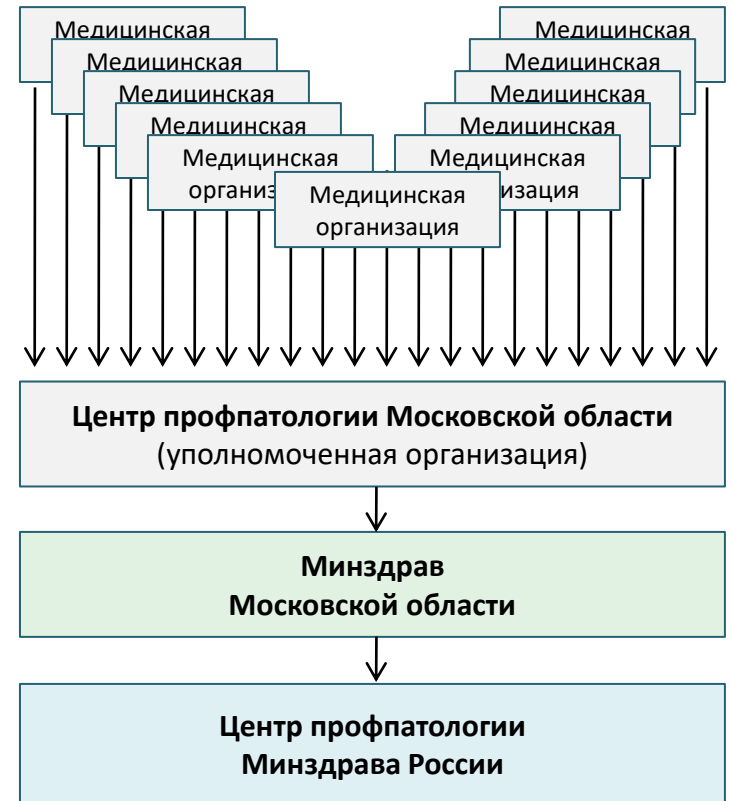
Медицинская

Медицинская

Медицинская

Медицинская

Медицинская организ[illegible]

Медицинская

Медицинская

Медицинская

Медицинская

Медицинская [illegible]зация

Медицинская организация

Центр профпатологии Московской области
(уполномоченная организация)

Минздрав
Московской области

Центр профпатологии
Минздрава России